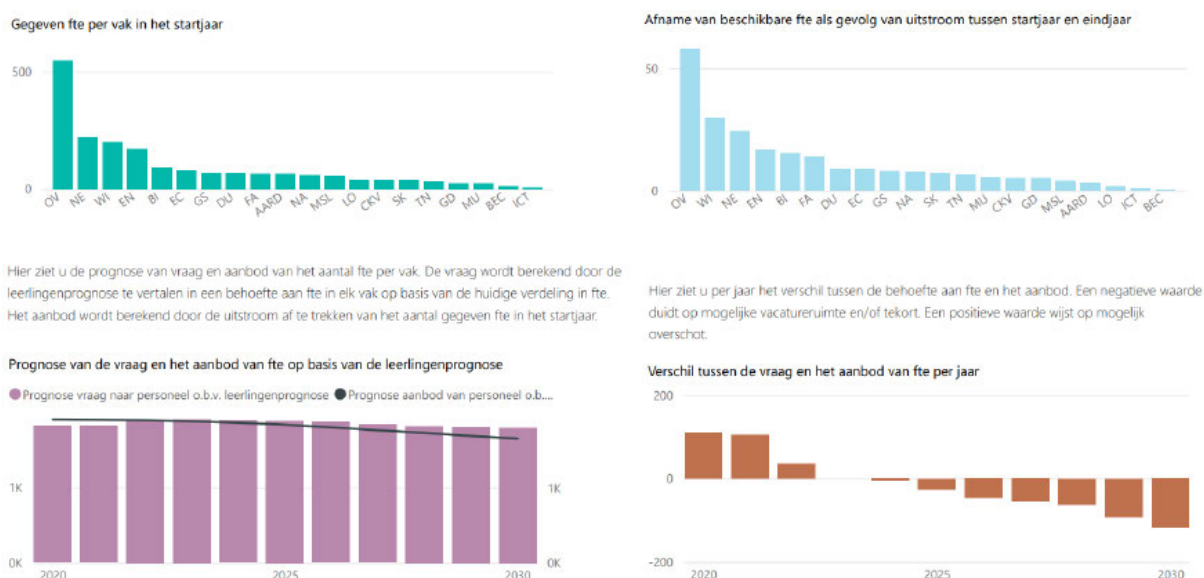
Gegeven fte per vak in het startjaar

500

0

OV NE WI EN BI EC GS DU FA AARD NA MSL LO CKV SK TN GD MU BEC ICT

Afname van beschikbare fte als gevolg van uitstroom tussen startjaar en eindjaar

50

0

OV WI NE EN BI FA DU EC GS NA SK TN MU CKV GD MSL AARD LO ICT BEC

Hier ziet u de prognose van vraag en aanbod van het aantal fte per vak. De vraag wordt berekend door de leerlingenprognose te vertalen in een behoefte aan fte in elk vak op basis van de huidige verdeling in fte. Het aanbod wordt berekend door de uitstroom af te trekken van het aantal gegeven fte in het startjaar.

Hier ziet u per jaar het verschil tussen de behoefte aan fte en het aanbod. Een negatieve waarde duidt op mogelijke vacatureruimte en/of tekort. Een positieve waarde wijst op mogelijk overschot.

Prognose van de vraag en het aanbod van fte op basis van de leerlingenprognose

Prognose vraag naar personeel o.b.v. leerlingenprognose Prognose aanbod van personeel o.b....

1K

0K

1K

0K

2020 2025 2030

Verschil tussen de vraag en het aanbod van fte per jaar

200

0

-200

2020 2025 2030